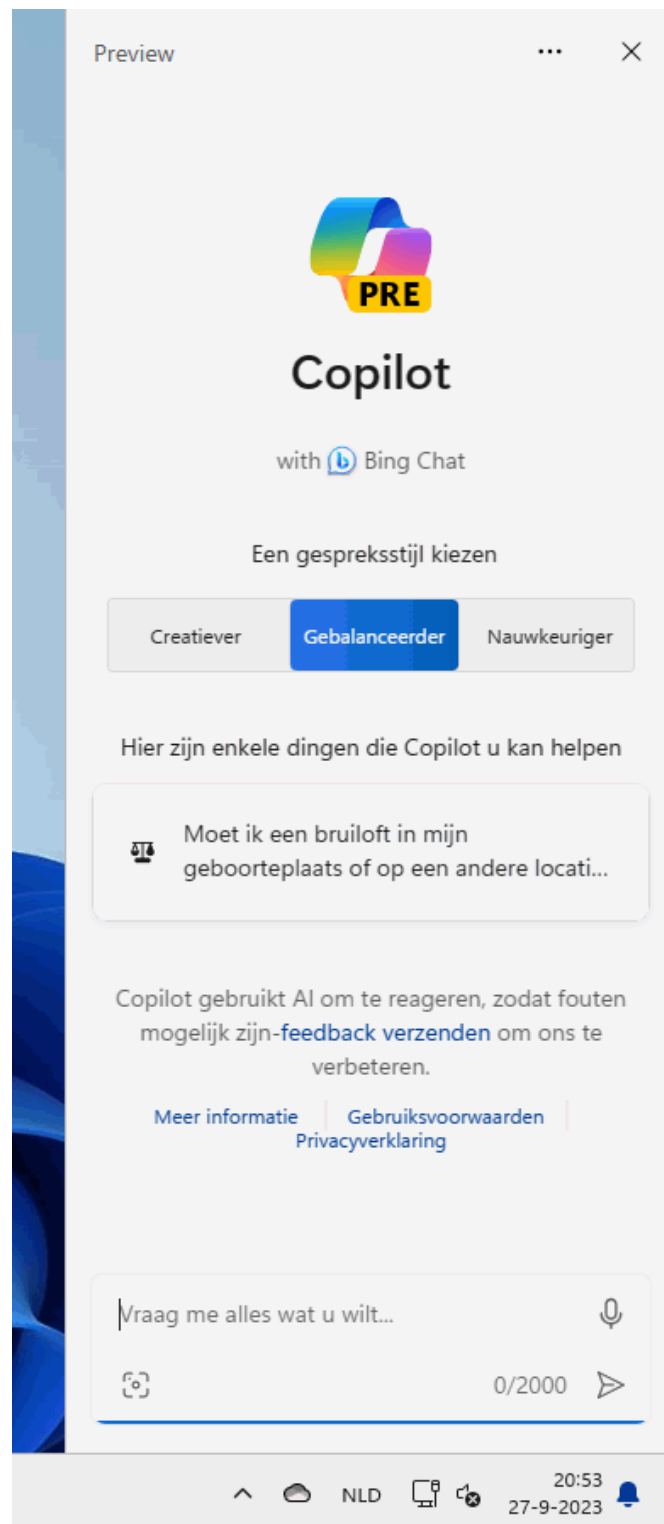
Preview

PRE

Copilot

with Bing Chat

Een gespreksstijl kiezen

Creatiever | Gebalanceerder | Nauwkeuriger

Hier zijn enkele dingen die Copilot u kan helpen

Moet ik een bruiloft in mijn geboorteplaats of op een andere locati...

Copilot gebruikt AI om te reageren, zodat fouten mogelijk zijn-feedback verzenden om ons te verbeteren.

Meer informatie | Gebruiksvoorwaarden | Privacyverklaring

Vraag me alles wat u wilt...

0/2000

NLD

20:53
27-9-2023